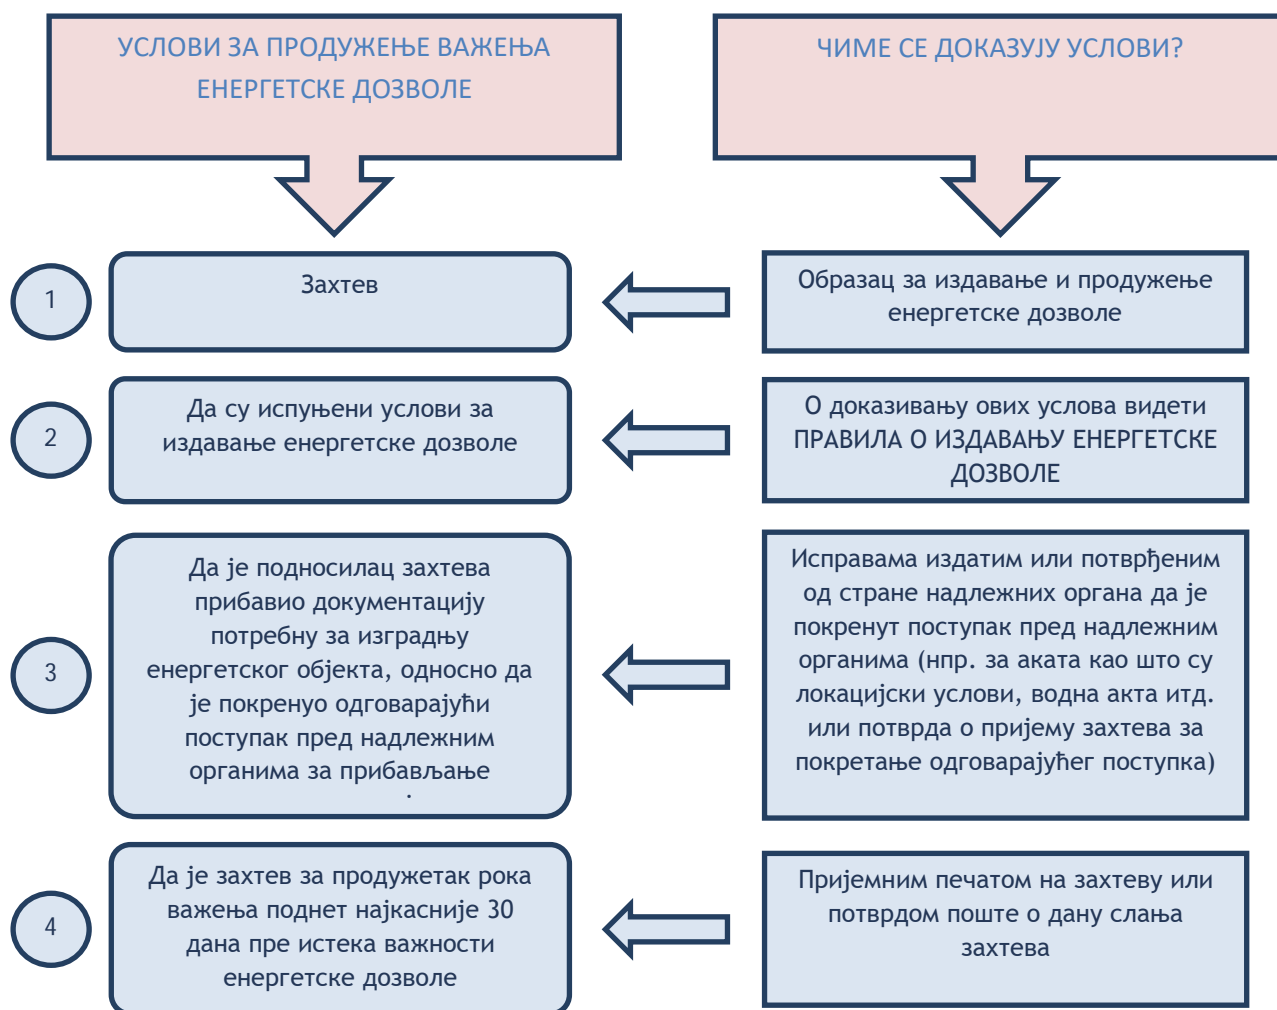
УСЛОВИ ЗА ПРОДУЖЕЊЕ ВАЖЕЊА ЕНЕРГЕТСКЕ ДОЗВОЛЕ

ЧИМЕ СЕ ДОКАЗУЈУ УСЛОВИ?

1

Захтев

Образац за издавање и продужење енергетске дозволе

2

Да су испуњени услови за издавање енергетске дозволе

О доказивању ових услова видети ПРАВИЛА О ИЗДАВАЊУ ЕНЕРГЕТСКЕ ДОЗВОЛЕ

3

Да је подносилац захтева прибавио документацију потребну за изградњу енергетског објекта, односно да је покренуо одговарајући поступак пред надлежним органима за прибављање

Исправама издатим или потврђеним од стране надлежних органа да је покренут поступак пред надлежним органима (нпр. за аката као што су локацијски услови, водна акта итд. или потврда о пријему захтева за покретање одговарајућег поступка)

4

Да је захтев за продужетак рока важења поднет најкасније 30 дана пре истека важности енергетске дозволе

Пријемним печатом на захтеву или потврдом поште о дану слања захтева